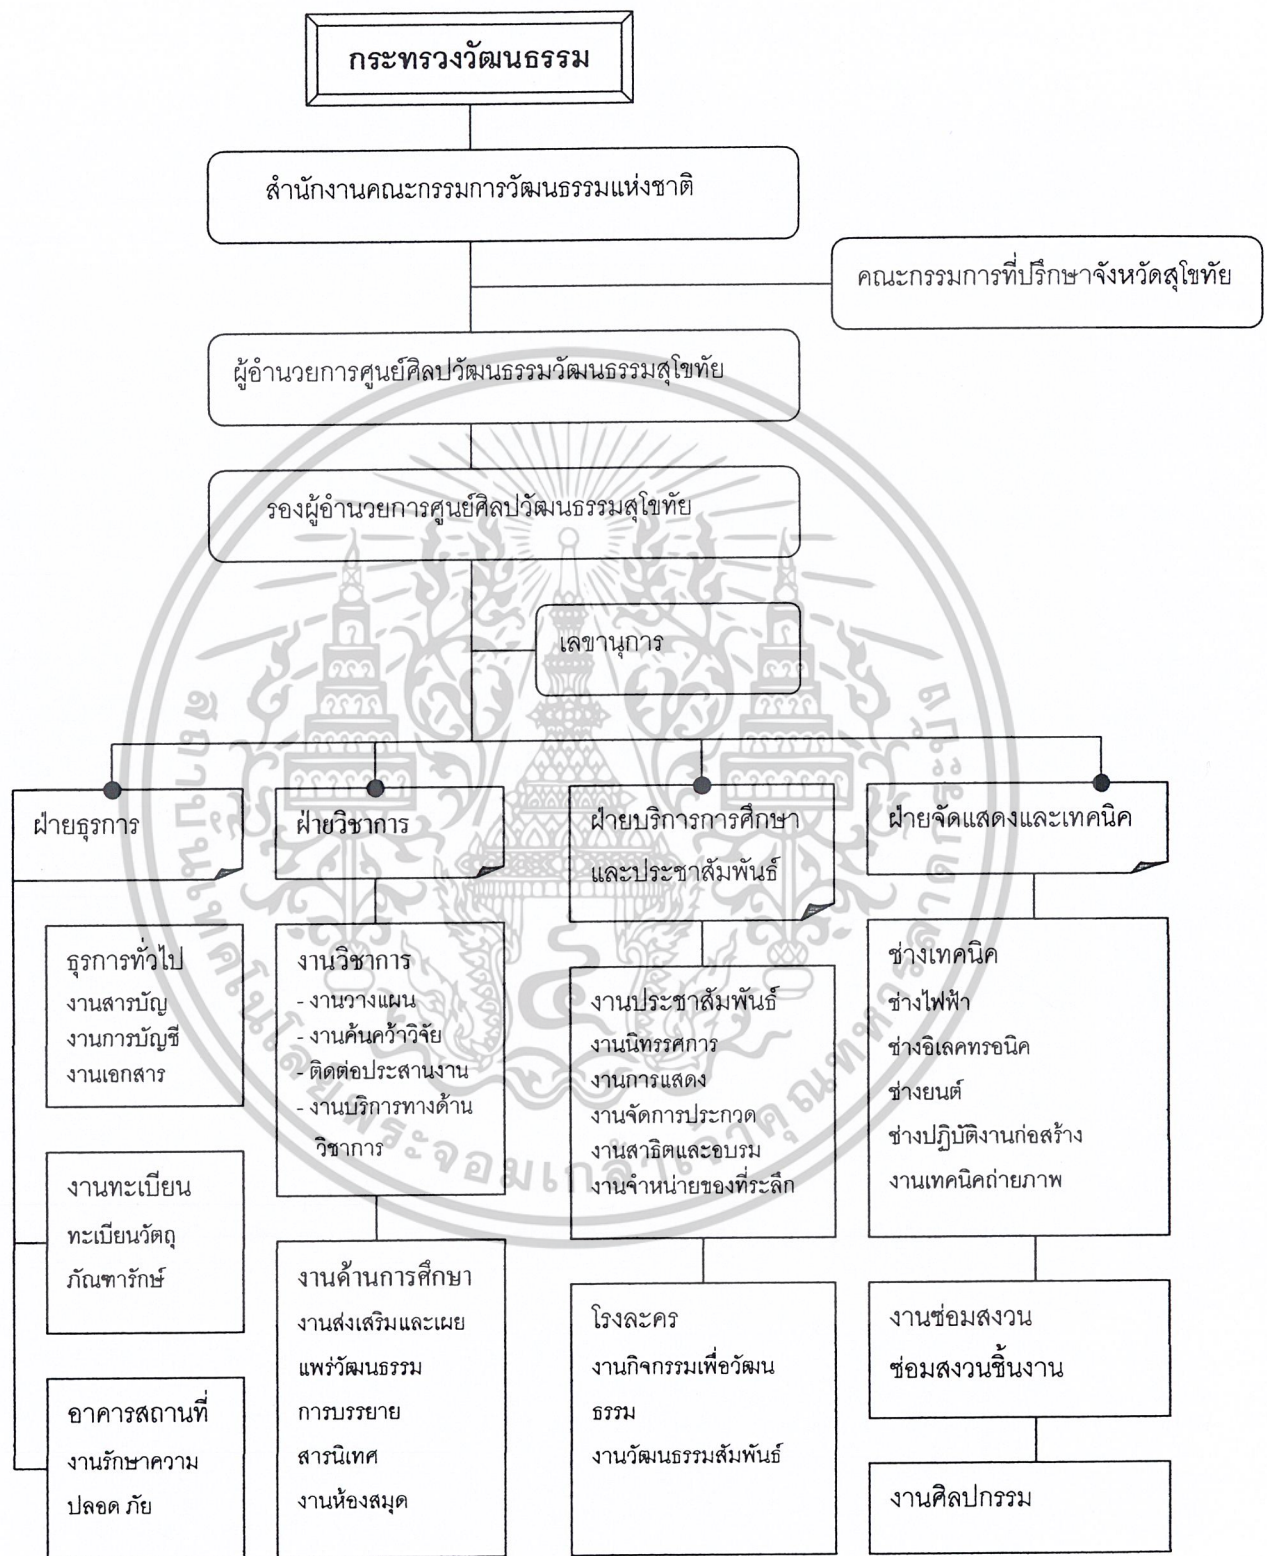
กระทรวงวัฒนธรรม

สำนักงานคณะกรรมการวัฒนธรรมแห่งชาติ

คณะกรรมการที่ปรึกษาจังหวัดสุโขทัย

ผู้อำนวยการศูนย์ศิลปวัฒนธรรมวัฒนธรรมสุโขทัย

รองผู้อำนวยการศูนย์ศิลปวัฒนธรรมสุโขทัย

เลขานุการ

ฝ่ายธุรการ

ฝ่ายวิชาการ

ฝ่ายบริการการศึกษาและประชาสัมพันธ์

ฝ่ายจัดแสดงและเทคนิค

ธุรการทั่วไป
งานสารบัญ
งานการบัญชี
งานเอกสาร

งานทะเบียน
ทะเบียนวัตถุ
ภัณฑารักษ์

อาคารสถานที่
งานรักษาความ
ปลอด ภัย

งานวิชาการ
- งานวางแผน
- งานค้นคว้าวิจัย
- ติดต่อประสานงาน
- งานบริการทางด้านวิชาการ

งานด้านการศึกษา
งานส่งเสริมและเผยแพร่วัฒนธรรม
การบรรยาย
สารนิเทศ
งานห้องสมุด

งานประชาสัมพันธ์
งานนิทรรศการ
งานการแสดง
งานจัดการประกวด
งานสาธิตและอบรม
งานจำหน่ายของที่ระลึก

โรงละคร
งานกิจกรรมเพื่อวัฒนธรรม
งานวัฒนธรรมสัมพันธ์

ช่างเทคนิค
ช่างไฟฟ้า
ช่างอิเลคทรอนิค
ช่างยนต์
ช่างปฏิบัติงานก่อสร้าง
งานเทคนิคถ่ายภาพ

งานซ่อมสงวน
ซ่อมสงวนชิ้นงาน

งานศิลปกรรม